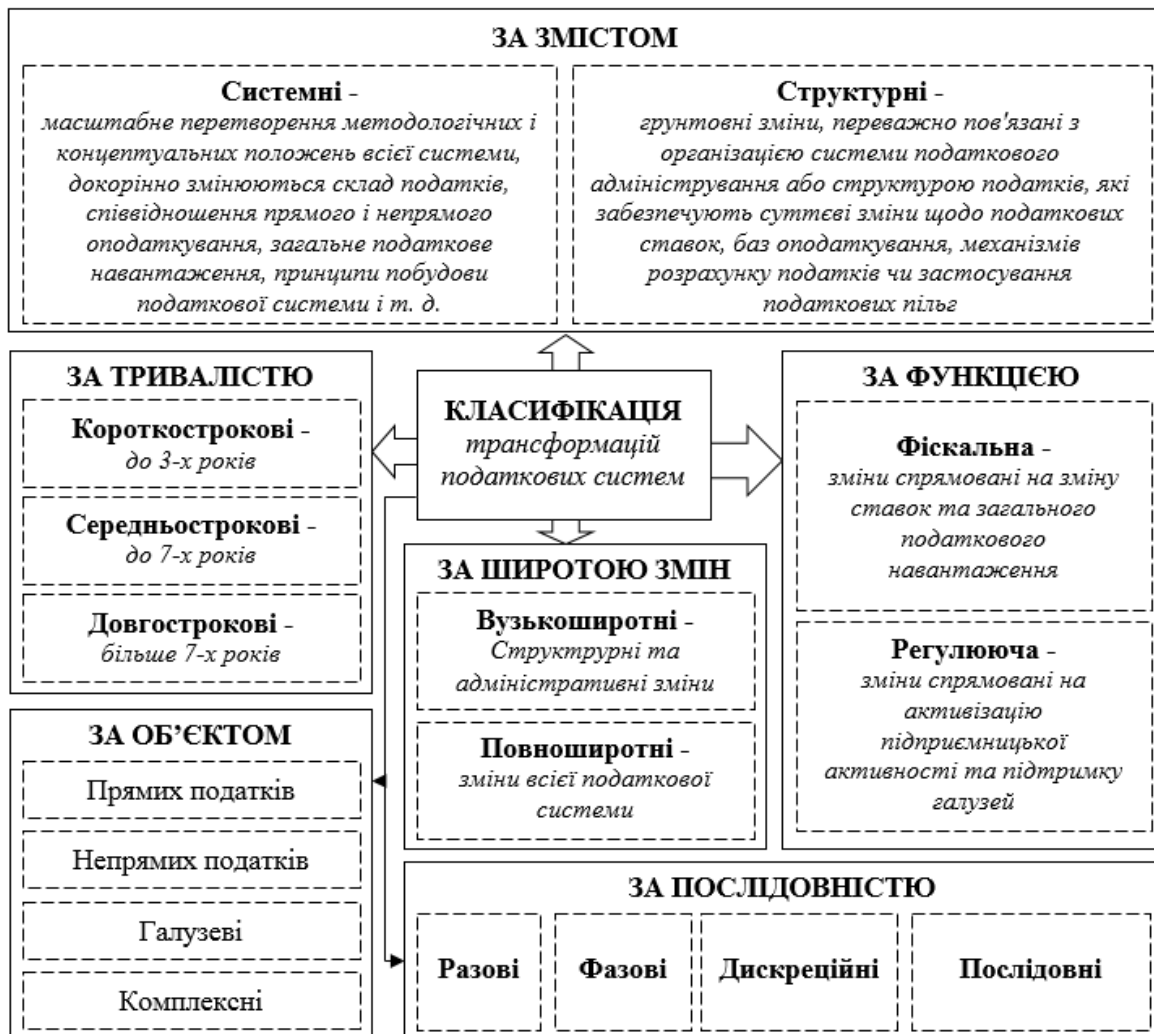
ЗА ЗМІСТОМ

Системні - масштабне перетворення методологічних і концептуальних положень всієї системи, докорінно змінюються склад податків, співвідношення прямого і непрямого оподаткування, загальне податкове навантаження, принципи побудови податкової системи і т. д.

Структурні - грунтовні зміни, переважно пов'язані з організацією системи податкового адміністрування або структурою податків, які забезпечують суттєві зміни щодо податкових ставок, баз оподаткування, механізмів розрахунку податків чи застосування податкових пільг

ЗА ТРИВАЛІСТЮ

Короткострокові - до 3-х років

Середньострокові - до 7-х років

Довгострокові - більше 7-х років

КЛАСИФІКАЦІЯ трансформацій податкових систем

ЗА ФУНКЦІЄЮ

Фіскальна - зміни спрямовані на зміну ставок та загального податкового навантаження

Регулююча - зміни спрямовані на активізацію підприємницької активності та підтримку галузей

ЗА ШИРОТОЮ ЗМІН

Вузькоширотні - Структурні та адміністративні зміни

Повноширотні - зміни всієї податкової системи

ЗА ОБ'ЄКТОМ

Прямих податків

Непрямих податків

Галузеві

Комплексні

ЗА ПОСЛІДОВНІСТЮ

Разові

Фазові

Дискреційні

Послідовні